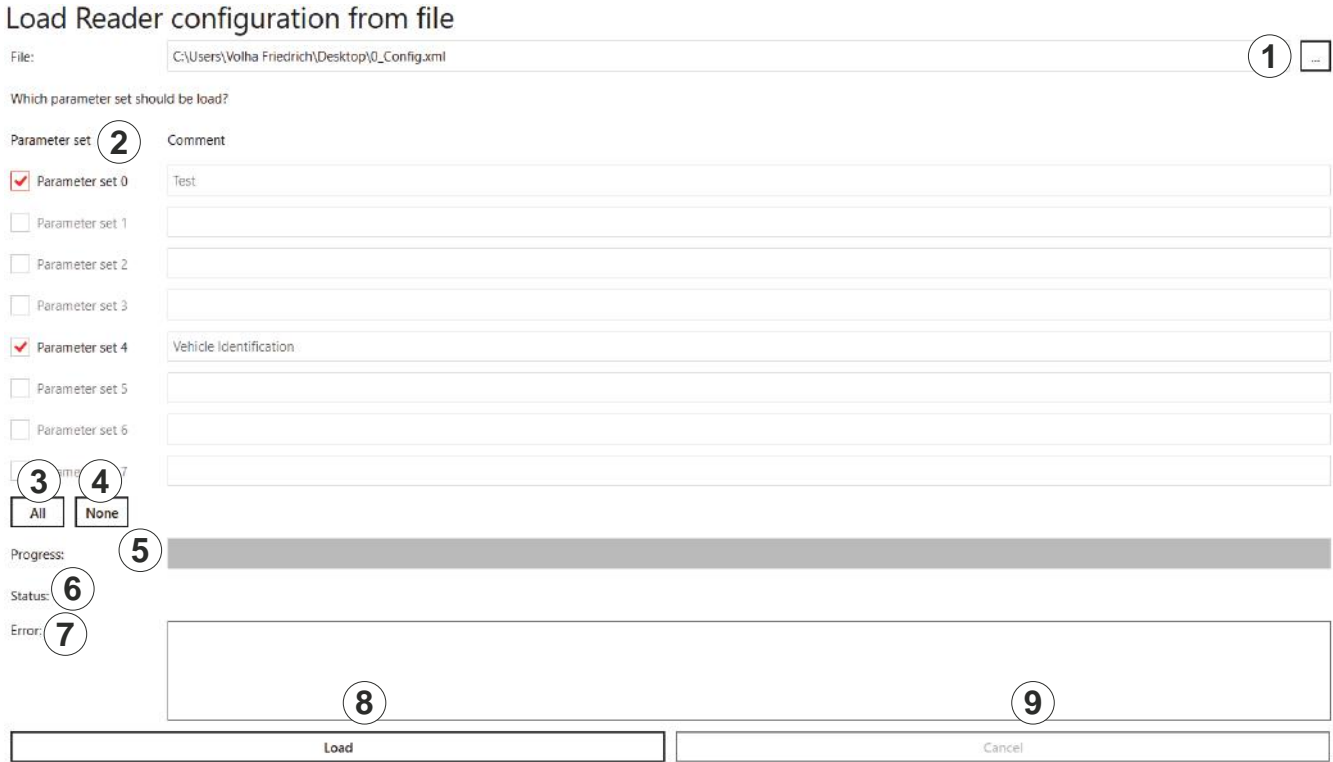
Load Reader configuration from file

File: C:\Users\Volha Friedrich\Desktop\0_Config.xml

1 ...

Which parameter set should be load?

Parameter set 2 Comment

Parameter set 0 Test

Parameter set 1

Parameter set 2

Parameter set 3

Parameter set 4 Vehicle Identification

Parameter set 5

Parameter set 6

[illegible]ame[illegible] 7

3 All 4 None

Progress: 5

Status: 6

Error: 7

8 9

Load Cancel